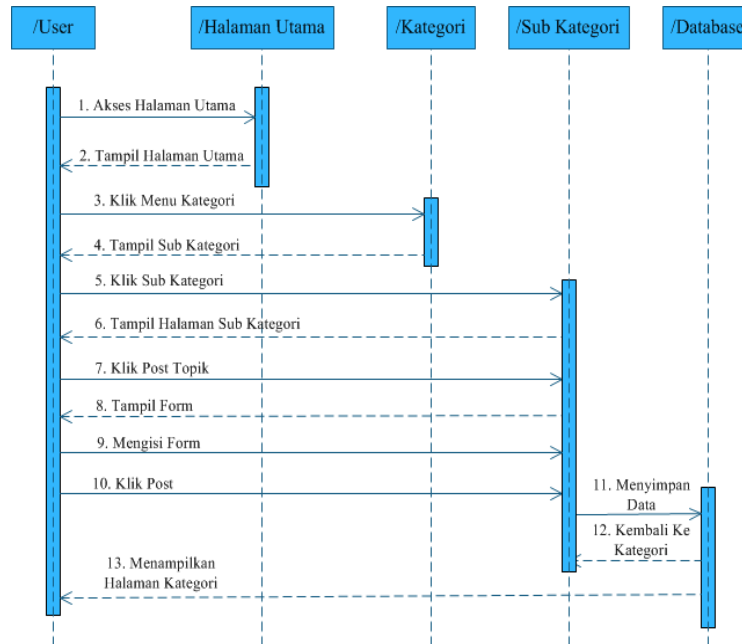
/User

/Halaman Utama

/Kategori

/Sub Kategori

/Database

1. Akses Halaman Utama

2. Tampil Halaman Utama

3. Klik Menu Kategori

4. Tampil Sub Kategori

5. Klik Sub Kategori

6. Tampil Halaman Sub Kategori

7. Klik Post Topik

8. Tampil Form

9. Mengisi Form

10. Klik Post

11. Menyimpan Data

12. Kembali Ke Kategori

13. Menampilkan Halaman Kategori